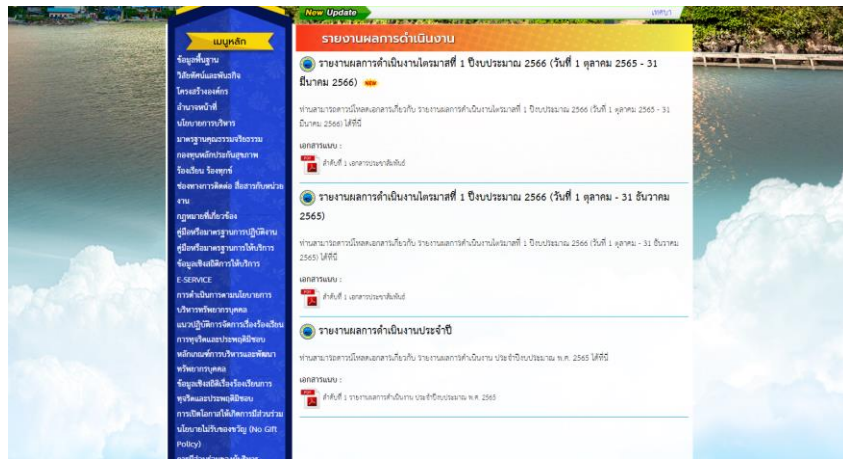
New Update

เมนูหลัก

ข้อมูลพื้นฐาน
วิสัยทัศน์และพันธกิจ
โครงสร้างองค์กร
อำนาจหน้าที่
นโยบายการบริหาร
มาตรฐานคุณธรรมจริยธรรม
กองทุนหลักประกันสุขภาพ
ร้องเรียน ร้องทุกข์
ช่องทางการติดต่อ สื่อสารกับหน่วยงาน
กฎหมายที่เกี่ยวข้อง
คู่มือหรือมาตรฐานการปฏิบัติงาน
คู่มือหรือมาตรฐานการให้บริการ
ข้อมูลเชิงสถิติการให้บริการ
E-SERVICE
การดำเนินการตามนโยบายการบริหารทรัพยากรบุคคล
แนวปฏิบัติการจัดการเรื่องร้องเรียนการทุจริตและประพฤติมิชอบ
หลักเกณฑ์การบริหารและพัฒนาทรัพยากรบุคคล
ข้อมูลเชิงสถิติเรื่องร้องเรียนการทุจริตและประพฤติมิชอบ
การเปิดโอกาสให้เกิดการมีส่วนร่วม
นโยบายไม่รับของขวัญ (No Gift Policy)

รายงานผลการดำเนินงาน

รายงานผลการดำเนินงานไตรมาสที่ 1 ปีงบประมาณ 2566 (วันที่ 1 ตุลาคม 2565 - 31 มีนาคม 2566) NEW

ท่านสามารถดาวน์โหลดเอกสารเกี่ยวกับ รายงานผลการดำเนินงานไตรมาสที่ 1 ปีงบประมาณ 2566 (วันที่ 1 ตุลาคม 2565 - 31 มีนาคม 2566) ได้ที่นี่

เอกสารแนบ :
ลำดับที่ 1 เอกสารประชาสัมพันธ์

รายงานผลการดำเนินงานไตรมาสที่ 1 ปีงบประมาณ 2566 (วันที่ 1 ตุลาคม - 31 ธันวาคม 2565)

ท่านสามารถดาวน์โหลดเอกสารเกี่ยวกับ รายงานผลการดำเนินงานไตรมาสที่ 1 ปีงบประมาณ 2566 (วันที่ 1 ตุลาคม - 31 ธันวาคม 2565) ได้ที่นี่

เอกสารแนบ :
ลำดับที่ 1 เอกสารประชาสัมพันธ์

รายงานผลการดำเนินงานประจำปี

ท่านสามารถดาวน์โหลดเอกสารเกี่ยวกับ รายงานผลการดำเนินงาน ประจำปีงบประมาณ พ.ศ. 2565 ได้ที่นี่

เอกสารแนบ :
ลำดับที่ 1 รายงานผลการดำเนินงาน ประจำปีงบประมาณ พ.ศ. 2565